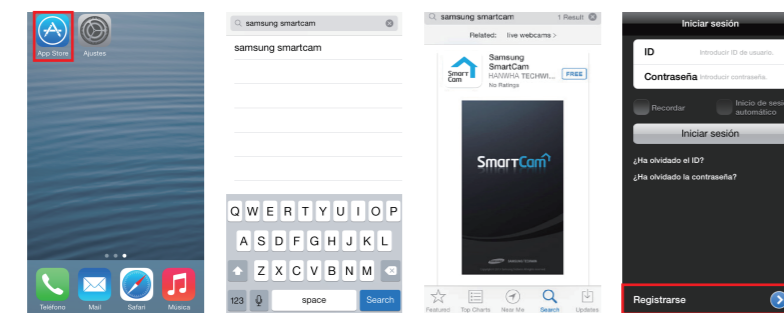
App Store
Ajustes
Teléfono
Mail
Safari
Música

samsung smartcam
samsung smartcam
Q W E R T Y U I O P
A S D F G H J K L
Z X C V B N M
123
space
Search

samsung smartcam
1 Result
Related: live webcams >
Samsung SmartCam
HANWHA TECHWI...
No Ratings
FREE
SmartCam
SmartCam
SAMSUNG
Featured
Top Charts
Near Me
Search
Updates

Iniciar sesión
ID
Introducir ID de usuario.
Contraseña
Introducir contraseña.
Recordar
Inicio de sesi automático
Iniciar sesión
¿Ha olvidado el ID?
¿Ha olvidado la contraseña?
Registrarse